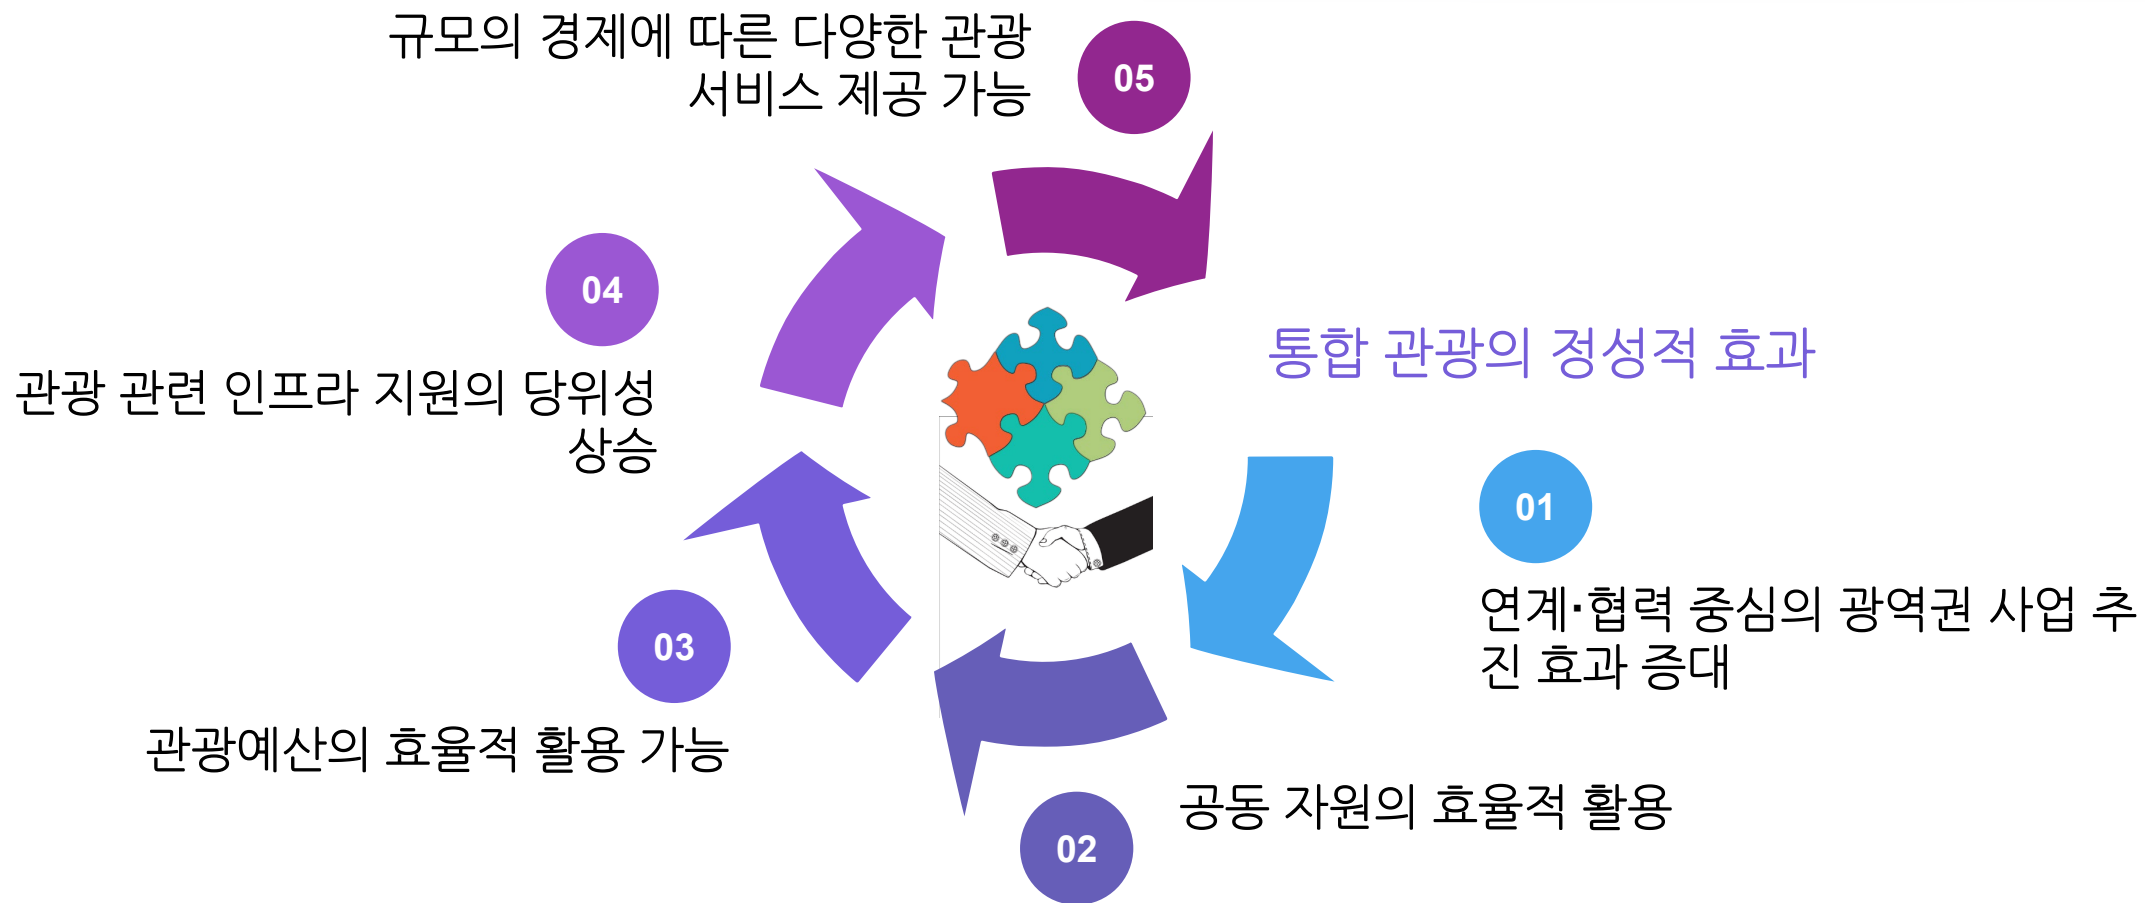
규모의 경제에 따른 다양한 관광 서비스 제공 가능

05

04

통합 관광의 정성적 효과

관광 관련 인프라 지원의 당위성 상승

01

연계·협력 중심의 광역권 사업 추진 효과 증대

03

관광예산의 효율적 활용 가능

공동 자원의 효율적 활용

02